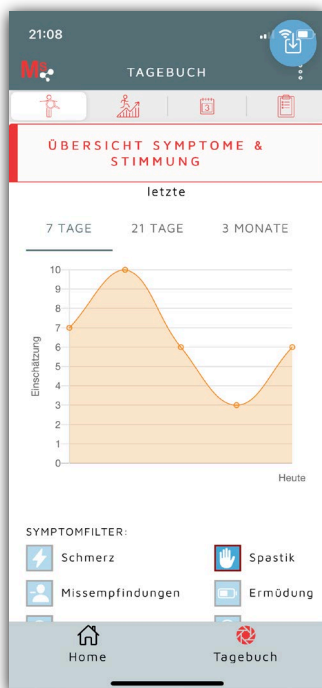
21:08

M

TAGEBUCH

3

ÜBERSICHT SYMPTOME & STIMMUNG

letzte

7 TAGE 21 TAGE 3 MONATE

10
9
8
7
6
5
4
3
2
1
0

Einschätzung

Heute

SYMPTOMFILTER:

Schmerz

Spastik

Missempfindungen

Ermüdung

Home

Tagebuch